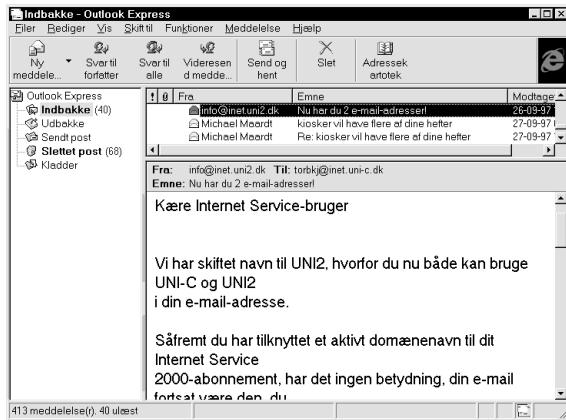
Indbakke - Outlook Express

Filer Rediger Vis Skift til Funktioner Meddelelse Hjælp

Ny meddele... Svar til forfatter Svar til alle Videresend medde... Send og hent Slet Adressekartotek

Outlook Express
Indbakke (40)
Udbakke
Sendt post
Slettet post (68)
Kladder

| ! | 0 | Fra | Emne | Modtaget |
|---|---|---|---|---|
| | | info@inet.uni2.dk | Nu har du 2 e-mail-adresser! | 26-09-97 |
| | | Michael Maardt | kiosker vil have flere af dine hefter | 27-09-97 |
| | | Michael Maardt | Re: kiosker vil have flere af dine hefter | 27-09-97 |

Fra: info@inet.uni2.dk Til: torbkj@inet.uni-c.dk
Emne: Nu har du 2 e-mail-adresser!

Kære Internet Service-bruger

Vi har skiftet navn til UNI2, hvorfor du nu både kan bruge UNI-C og UNI2 i din e-mail-adresse.

Såfremt du har tilknyttet et aktivt domænenavn til dit Internet Service 2000-abonnement, har det ingen betydning, din e-mail fortsat være den, du

413 meddelelse(r), 40 ulæst